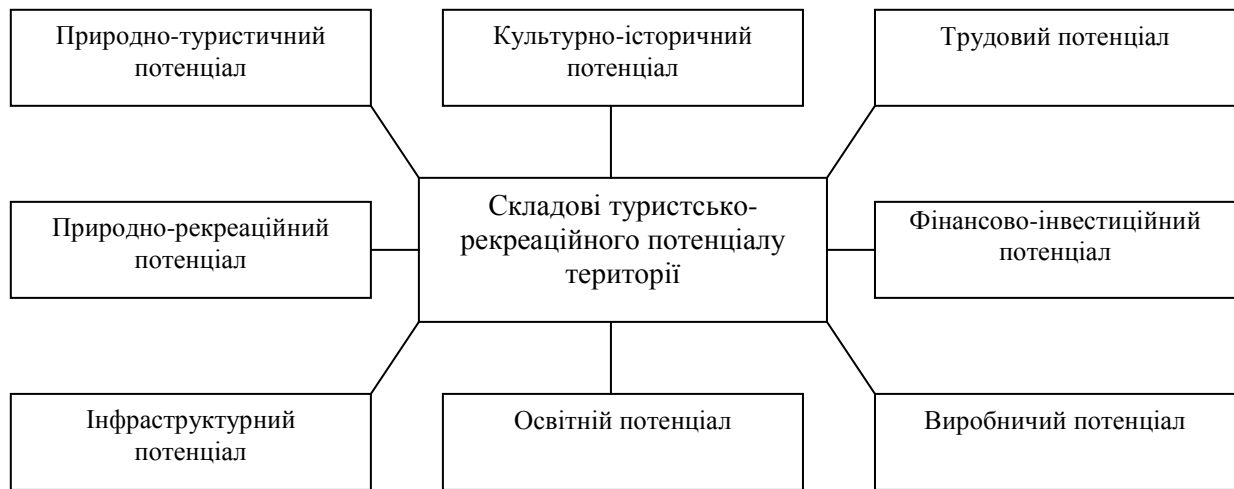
Природно-туристичний потенціал

Культурно-історичний потенціал

Трудовий потенціал

Природно-рекреаційний потенціал

Складові туристсько-рекреаційного потенціалу території

Фінансово-інвестиційний потенціал

Інфраструктурний потенціал

Освітній потенціал

Виробничий потенціал